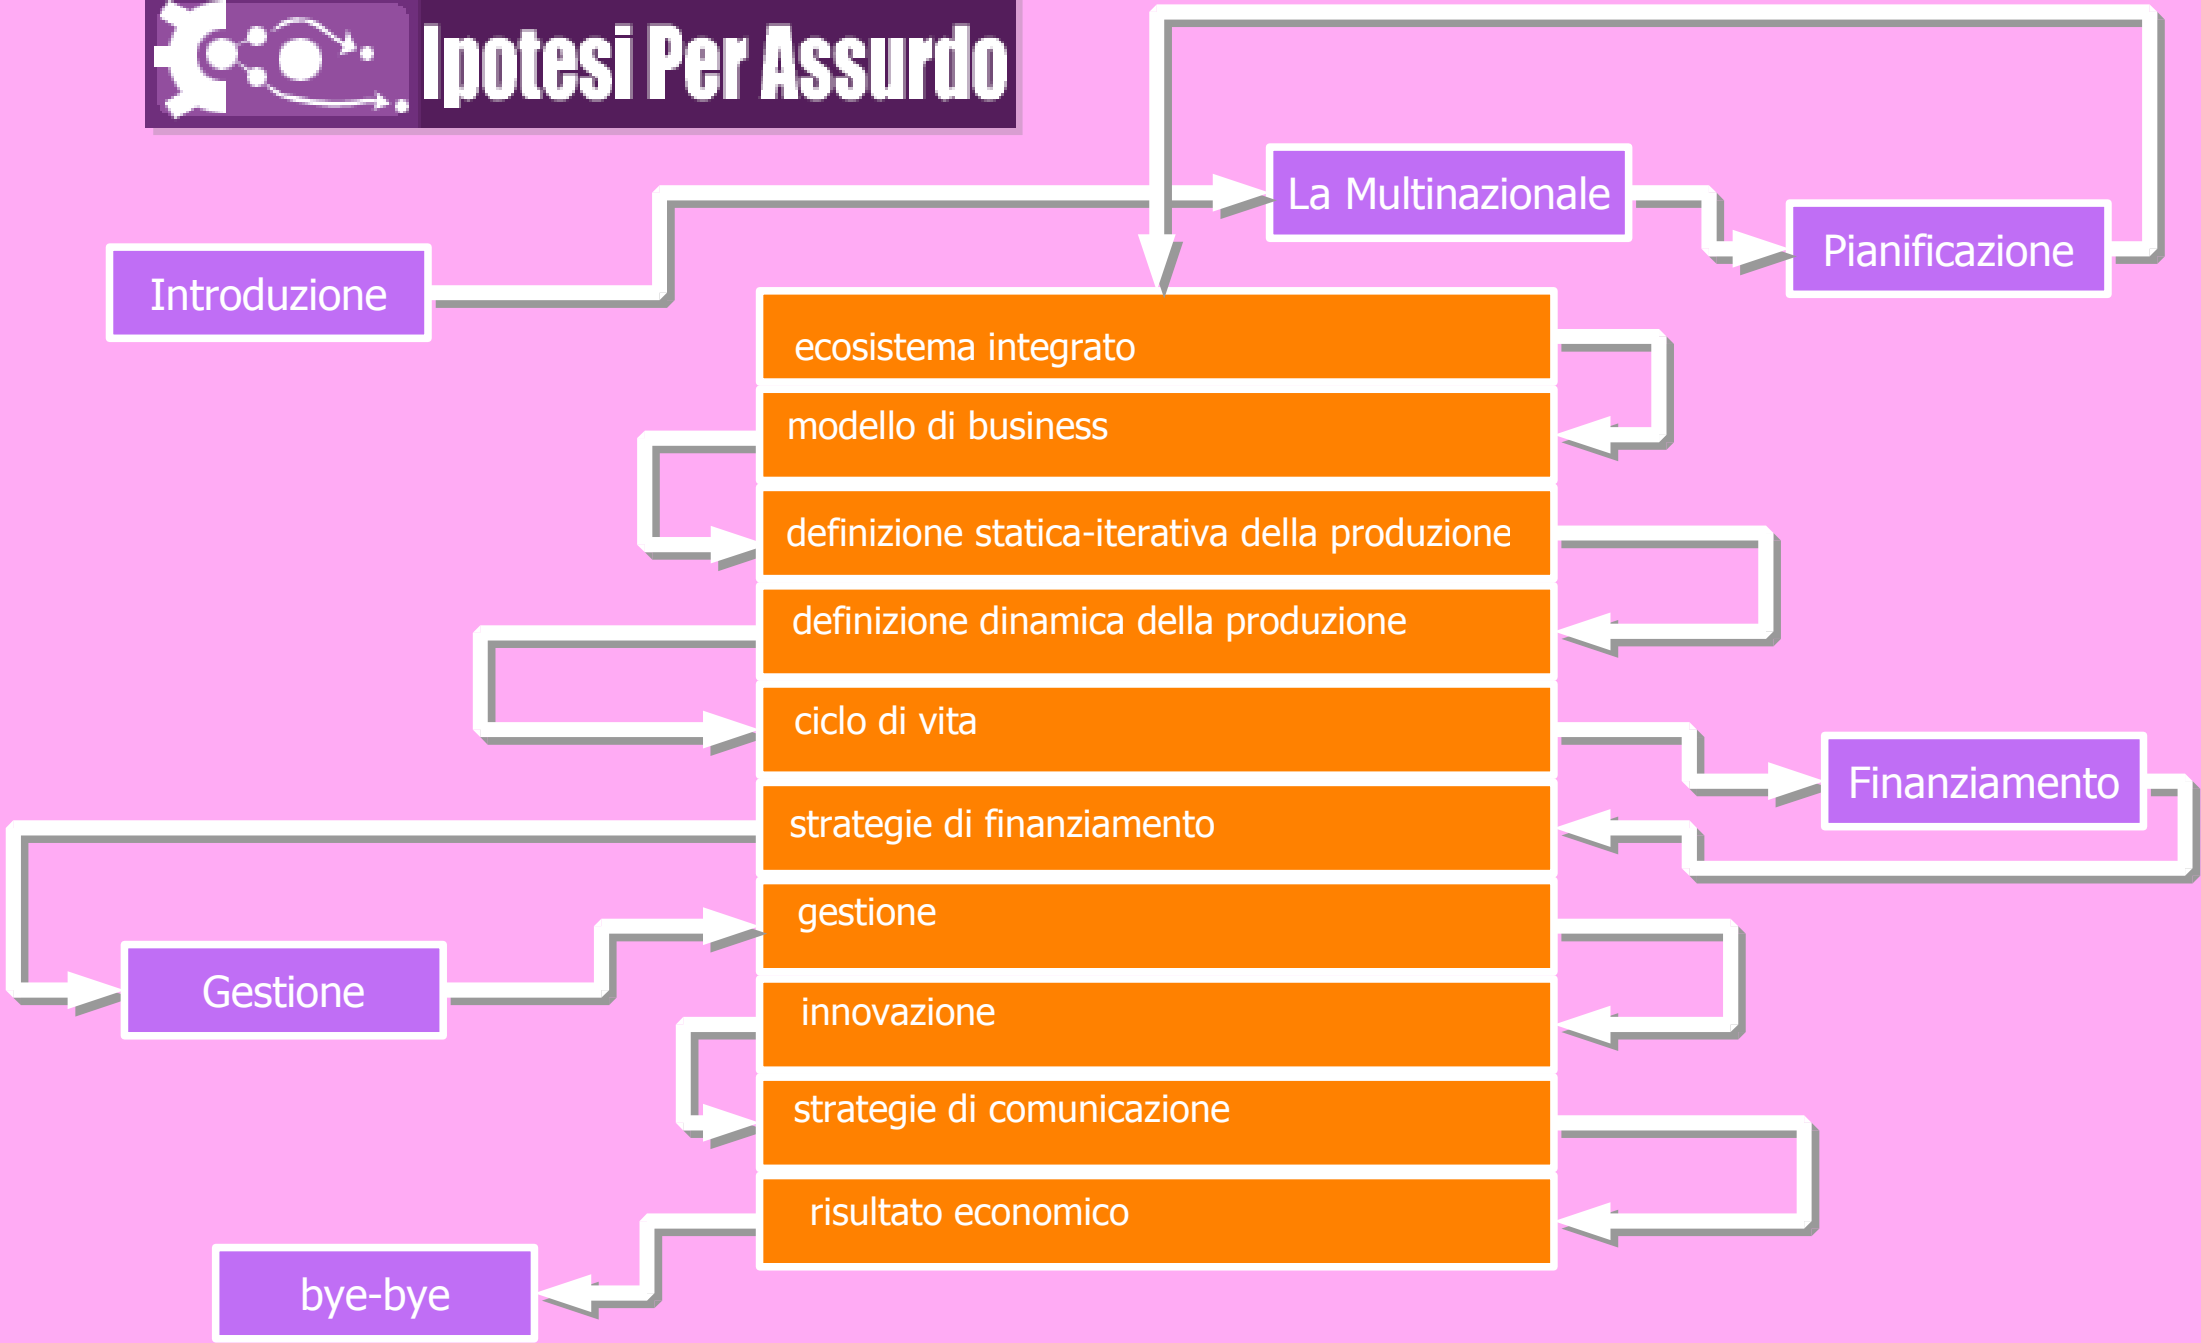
Ipotesi Per Assurdo

Introduzione

La Multinazionale

Pianificazione

ecosistema integrato

modello di business

definizione statica-iterativa della produzione

definizione dinamica della produzione

ciclo di vita

Finanziamento

strategie di finanziamento

gestione

Gestione

innovazione

strategie di comunicazione

risultato economico

bye-bye